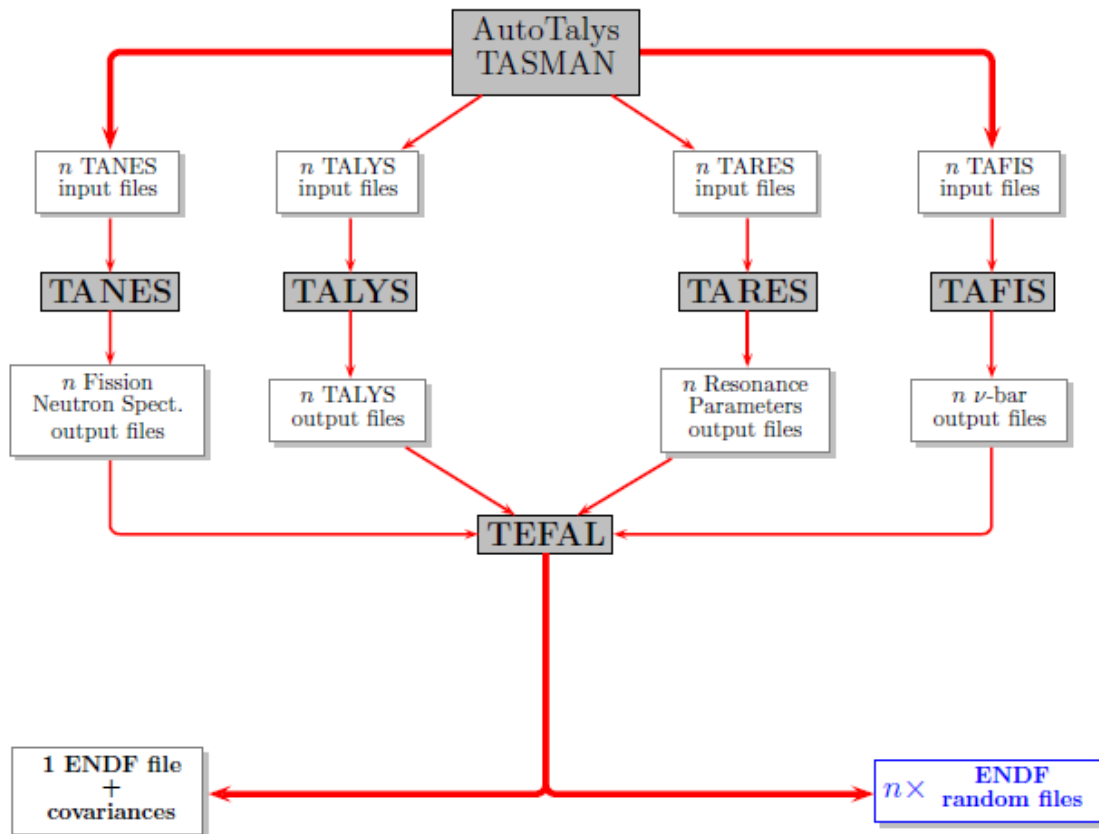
AutoTalys
TASMAN

$n$ TANES input files

$n$ TALYS input files

$n$ TARES input files

$n$ TAFIS input files

TANES

TALYS

TARES

TAFIS

$n$ Fission Neutron Spect. output files

$n$ TALYS output files

$n$ Resonance Parameters output files

$n$ $\nu$-bar output files

TEFAL

1 ENDF file + covariances

$n\times$ ENDF random files